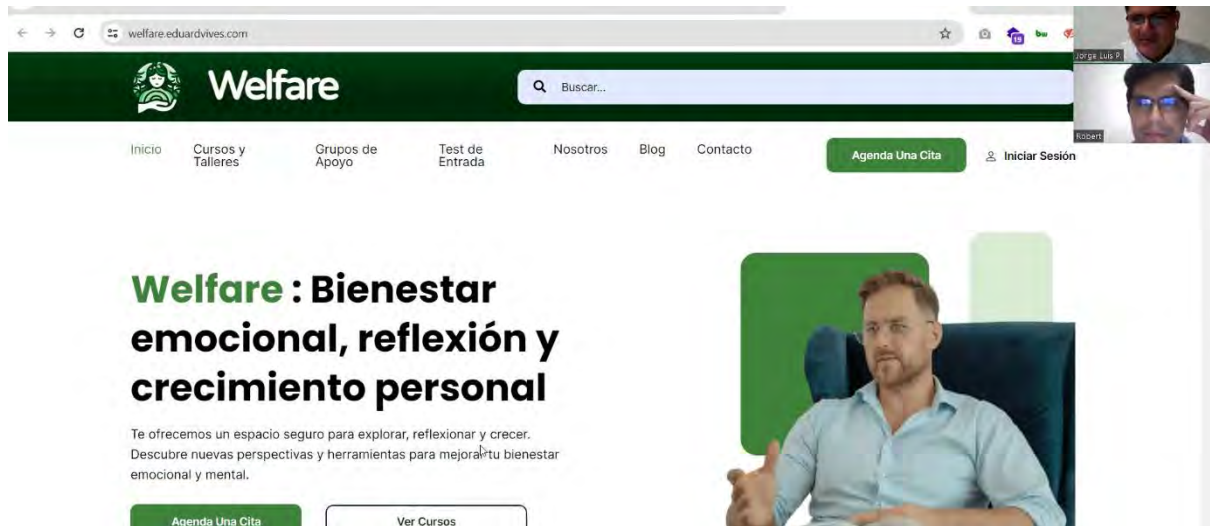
welfare.eduardvives.com

Welfare

Buscar...

Jorge Luis P.

Robert

Inicio Cursos y Talleres Grupos de Apoyo Test de Entrada Nosotros Blog Contacto

Agenda Una Cita

Iniciar Sesión

Welfare : Bienestar emocional, reflexión y crecimiento personal

Te ofrecemos un espacio seguro para explorar, reflexionar y crecer. Descubre nuevas perspectivas y herramientas para mejorar tu bienestar emocional y mental.

Agenda Una Cita

Ver Cursos